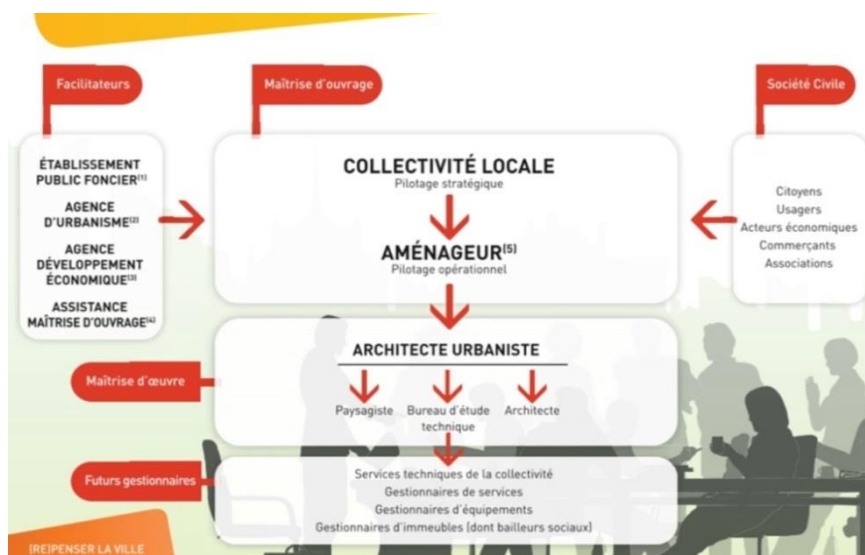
Facilitateurs

Maîtrise d'ouvrage

Société Civile

ÉTABLISSEMENT PUBLIC FONCIER$^{(1)}$

AGENCE D'URBANISME$^{(2)}$

AGENCE DÉVELOPPEMENT ÉCONOMIQUE$^{(3)}$

ASSISTANCE MAÎTRISE D'OUVRAGE$^{(4)}$

COLLECTIVITÉ LOCALE
Pilotage stratégique

AMÉNAGEUR$^{(5)}$
Pilotage opérationnel

Citoyens
Usagers
Acteurs économiques
Commerçants
Associations

Maîtrise d'œuvre

ARCHITECTE URBANISTE

Paysagiste

Bureau d'étude technique

Architecte

Futurs gestionnaires

Services techniques de la collectivité
Gestionnaires de services
Gestionnaires d'équipements
Gestionnaires d'immeubles (dont bailleurs sociaux)

(RE)PENSER LA VILLE